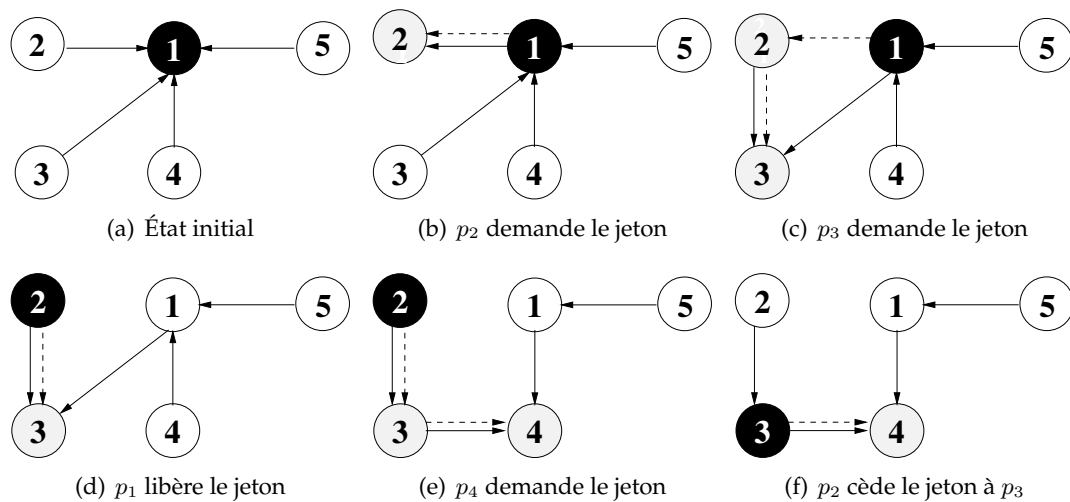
2 1 5
3 4
(a) État initial

2 1 5
3 4
(b) $p_2$ demande le jeton

2 1 5
3 4
(c) $p_3$ demande le jeton

2 1 5
3 4
(d) $p_1$ libère le jeton

2 1 5
3 4
(e) $p_4$ demande le jeton

2 1 5
3 4
(f) $p_2$ cède le jeton à $p_3$